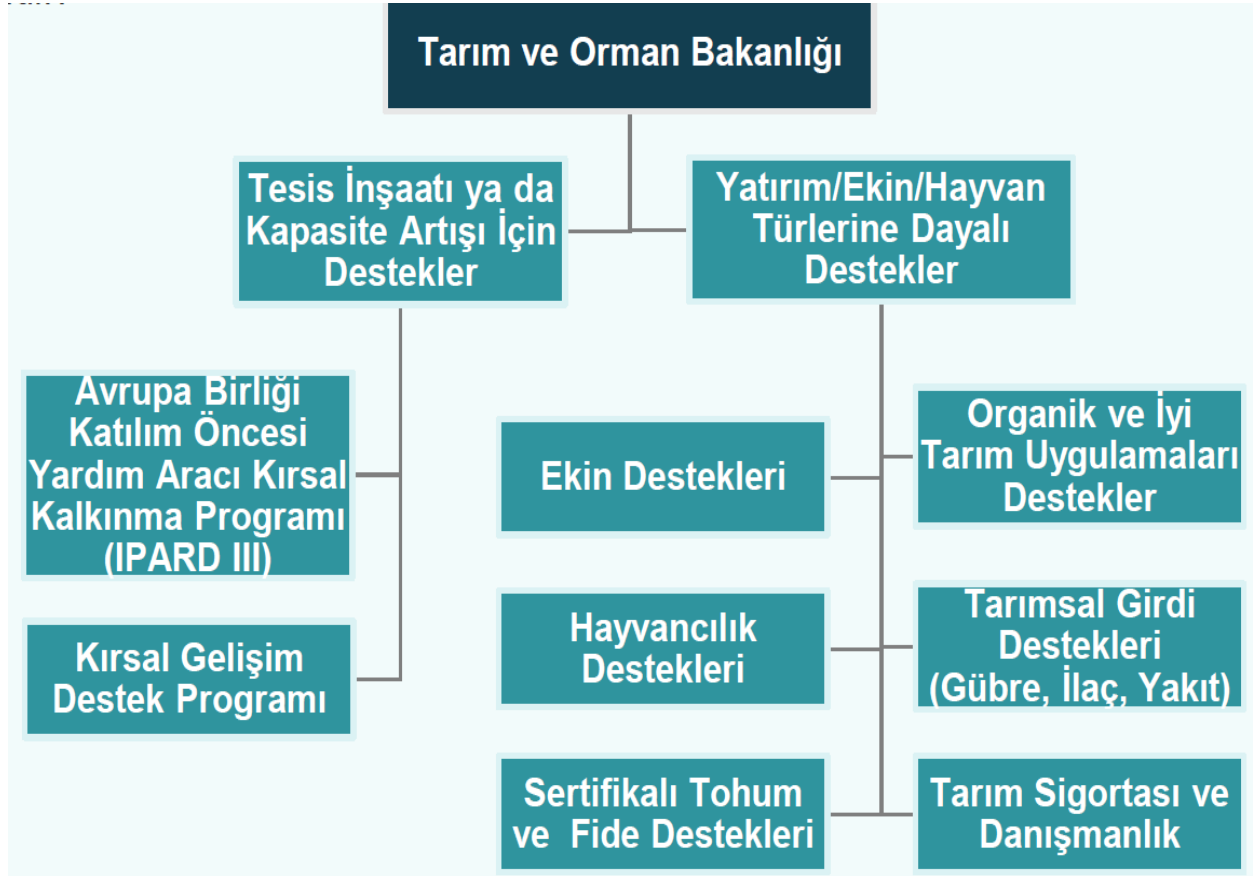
Tarım ve Orman Bakanlığı

Tesis İnşaatı ya da Kapasite Artışı İçin Destekler

Yatırım/Ekin/Hayvan Türlerine Dayalı Destekler

Avrupa Birliği Katılım Öncesi Yardım Aracı Kırsal Kalkınma Programı (IPARD III)

Kırsal Gelişim Destek Programı

Ekin Destekleri

Organik ve İyi Tarım Uygulamaları Destekler

Hayvancılık Destekleri

Tarımsal Girdi Destekleri (Gübre, İlaç, Yakıt)

Sertifikalı Tohum ve Fide Destekleri

Tarım Sigortası ve Danışmanlık